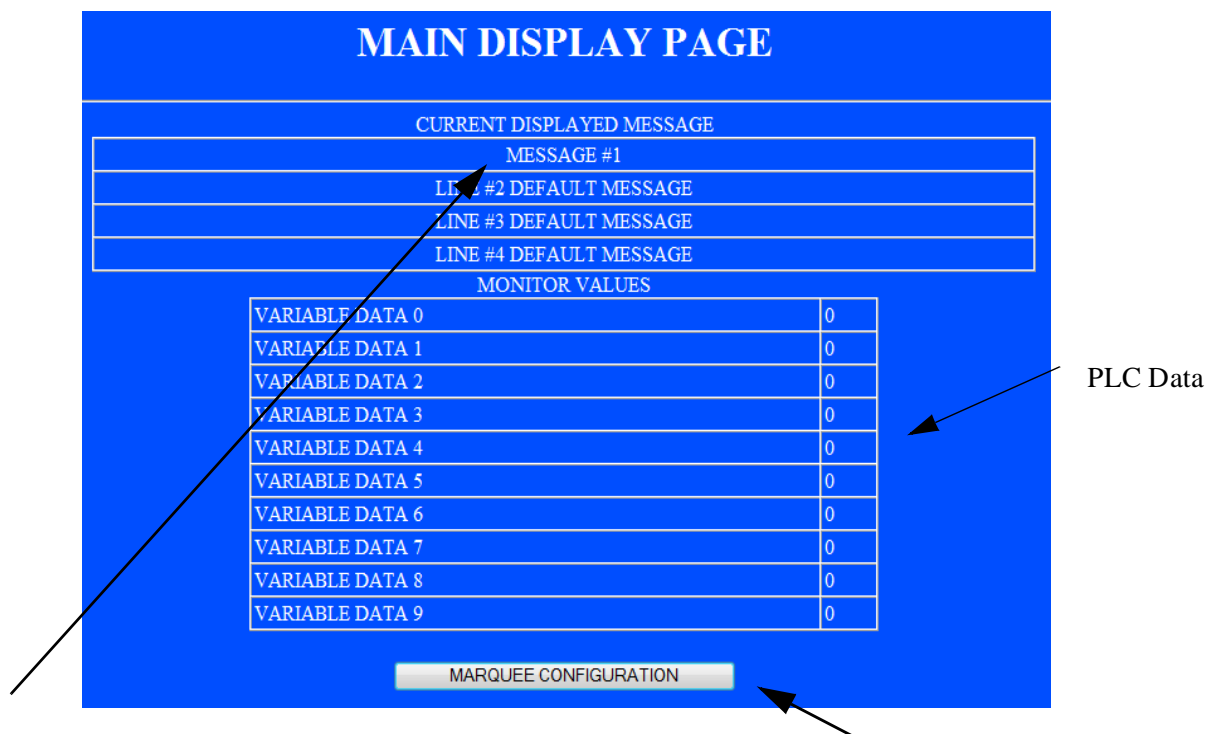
MAIN DISPLAY PAGE

CURRENT DISPLAYED MESSAGE

| MESSAGE #1 |
|---|
| LINE #2 DEFAULT MESSAGE |
| LINE #3 DEFAULT MESSAGE |
| LINE #4 DEFAULT MESSAGE |

MONITOR VALUES

| VARIABLE DATA 0 | 0 |
|---|---|
| VARIABLE DATA 1 | 0 |
| VARIABLE DATA 2 | 0 |
| VARIABLE DATA 3 | 0 |
| VARIABLE DATA 4 | 0 |
| VARIABLE DATA 5 | 0 |
| VARIABLE DATA 6 | 0 |
| VARIABLE DATA 7 | 0 |
| VARIABLE DATA 8 | 0 |
| VARIABLE DATA 9 | 0 |

PLC Data

MARQUEE CONFIGURATION